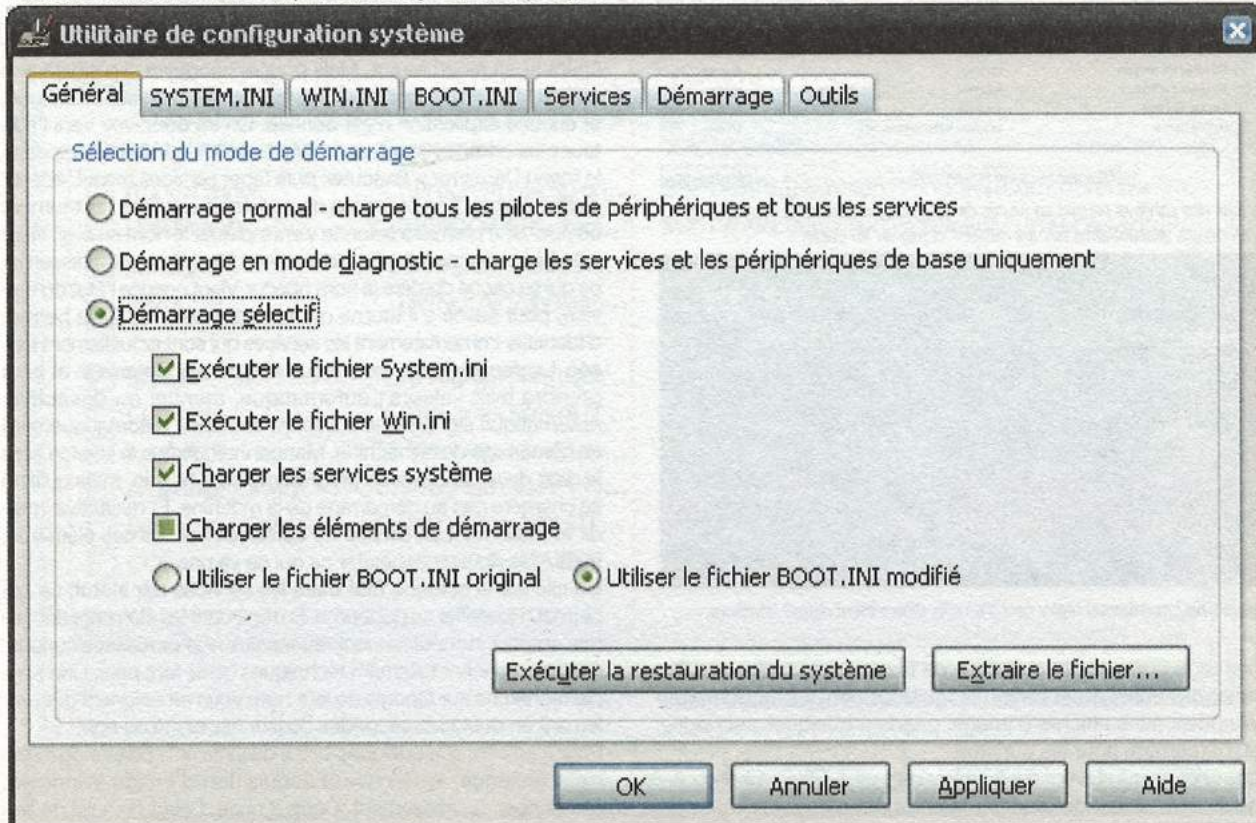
Utilitaire de configuration système

Général | SYSTEM.INI | WIN.INI | BOOT.INI | Services | Démarrage | Outils

Sélection du mode de démarrage

Démarrage normal - charge tous les pilotes de périphériques et tous les services

Démarrage en mode diagnostic - charge les services et les périphériques de base uniquement

Démarrage sélectif

Exécuter le fichier System.ini

Exécuter le fichier Win.ini

Charger les services système

Charger les éléments de démarrage

Utiliser le fichier BOOT.INI original

Utiliser le fichier BOOT.INI modifié

Exécuter la restauration du système

Extraire le fichier...

OK

Annuler

Appliquer

Aide